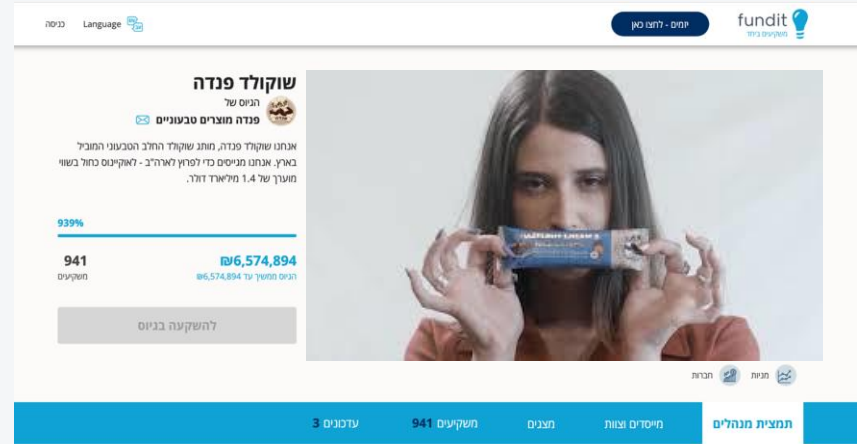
fundit
משקיעים ביחד

יזמים - לחצו כאן

Language
כניסה

שוקולד פנדה
הגיוס של
פנדה מוצרים טבעוניים

אנחנו שוקולד פנדה, מותג שוקולד החלב הטבעוני המוביל בארץ. אנחנו מגייסים כדי לפרוץ לארה"ב - לאוקיינוס כחול בשווי מוערך של 1.4 מיליארד דולר.

939%

₪6,574,894
הגיוס ממשיך עד ₪6,574,894

941
משקיעים

להשקעה בגיוס

מניות
חברות

תמצית מנהלים
מייסדים וצוות
מצגים
משקיעים 941
עדכונים 3